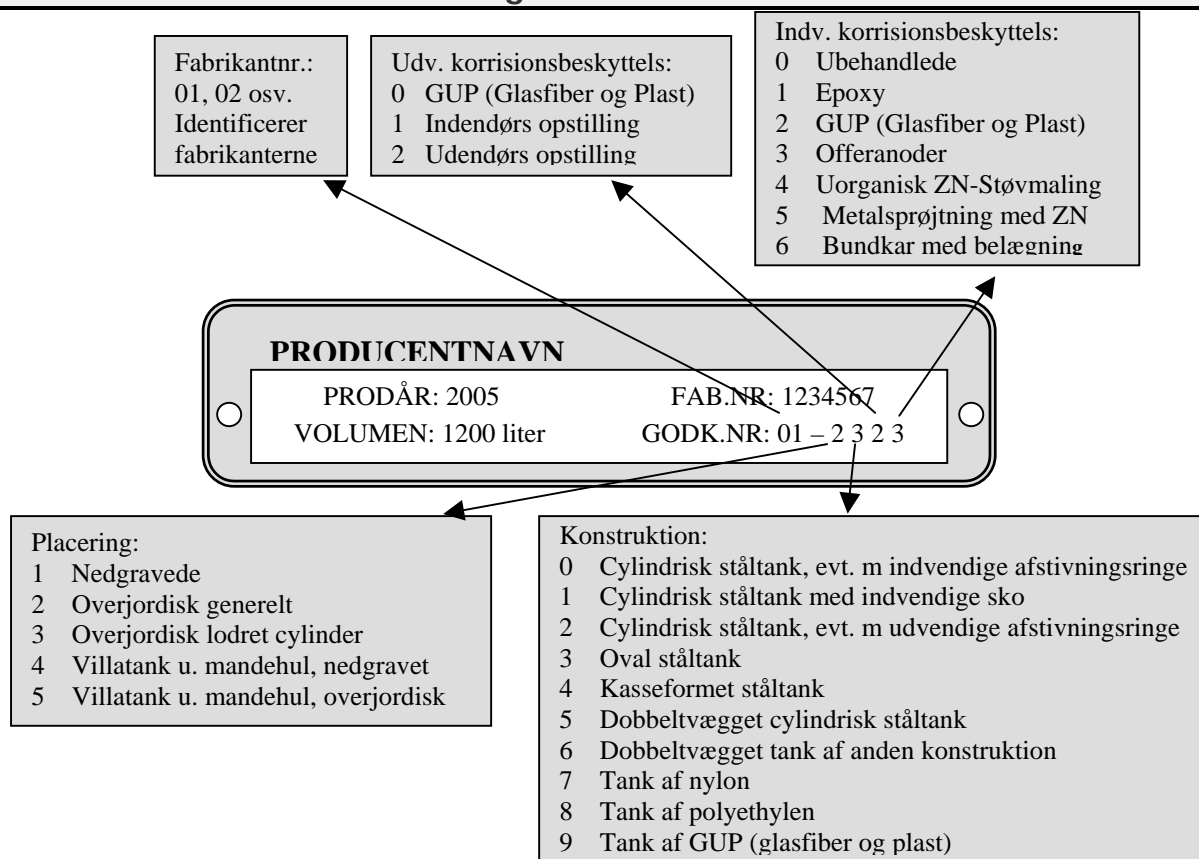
Fabrikantnr.:
01, 02 osv.
Identificerer fabrikanterne

Udv. korrisionsbeskyttels:
0 GUP (Glasfiber og Plast)
1 Indendørs opstilling
2 Udendørs opstilling

Indv. korrisionsbeskyttels:
0 Ubehandlede
1 Epoxy
2 GUP (Glasfiber og Plast)
3 Offeranoder
4 Uorganisk ZN-Støvmaling
5 Metalsprøjtning med ZN
6 Bundkar med belægning

PRODUCENTNAVN

PRODÅR: 2005
FAB.NR: 1234567
VOLUMEN: 1200 liter
GODK.NR: 01 – 2 3 2 3

Placering:
1 Nedgravede
2 Overjordisk generelt
3 Overjordisk lodret cylinder
4 Villatank u. mandehul, nedgravet
5 Villatank u. mandehul, overjordisk

Konstruktion:
0 Cylindrisk ståltank, evt. m indvendige afstivningsringe
1 Cylindrisk ståltank med indvendige sko
2 Cylindrisk ståltank, evt. m udvendige afstivningsringe
3 Oval ståltank
4 Kasseformet ståltank
5 Dobbeltvægget cylindrisk ståltank
6 Dobbeltvægget tank af anden konstruktion
7 Tank af nylon
8 Tank af polyethylen
9 Tank af GUP (glasfiber og plast)